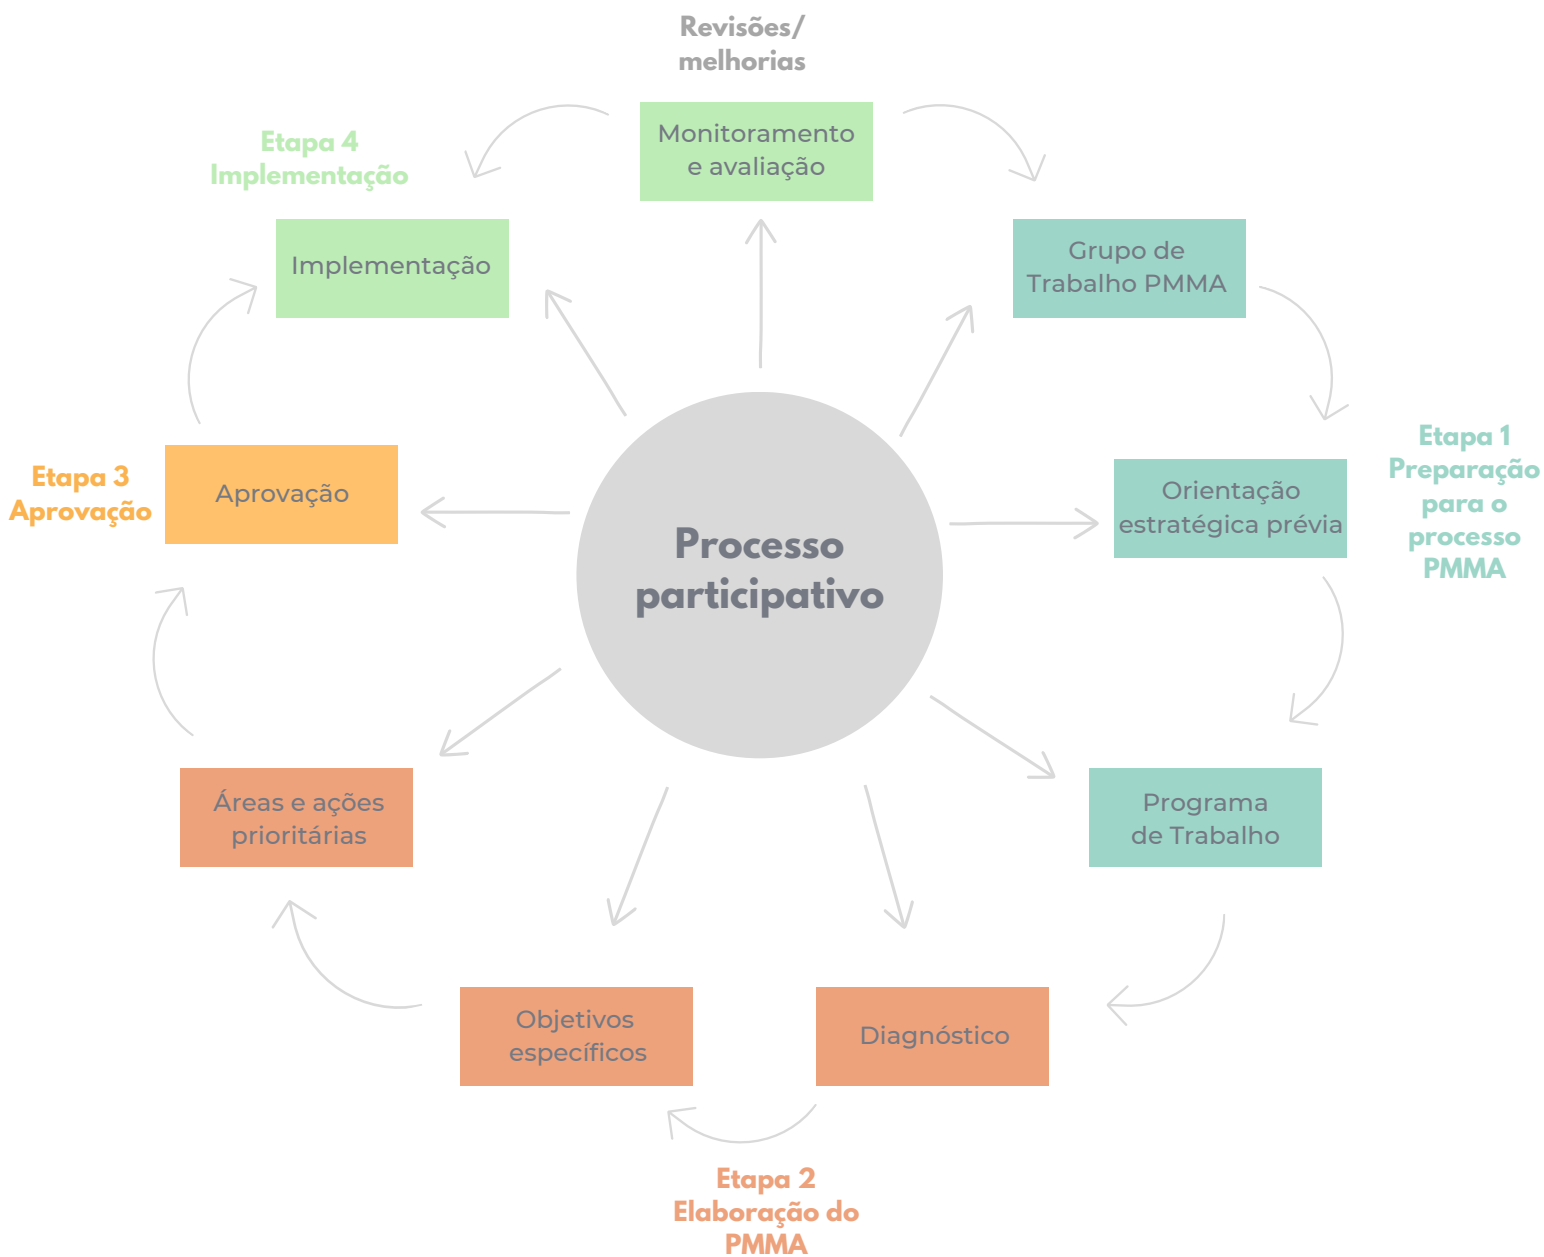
Revisões/
melhorias

Monitoramento e avaliação

Etapa 4
Implementação

Implementação

Grupo de Trabalho PMMA

Etapa 1
Preparação para o processo PMMA

Orientação estratégica prévia

Etapa 3
Aprovação

Aprovação

Processo participativo

Programa de Trabalho

Áreas e ações prioritárias

Objetivos específicos

Diagnóstico

Etapa 2
Elaboração do PMMA